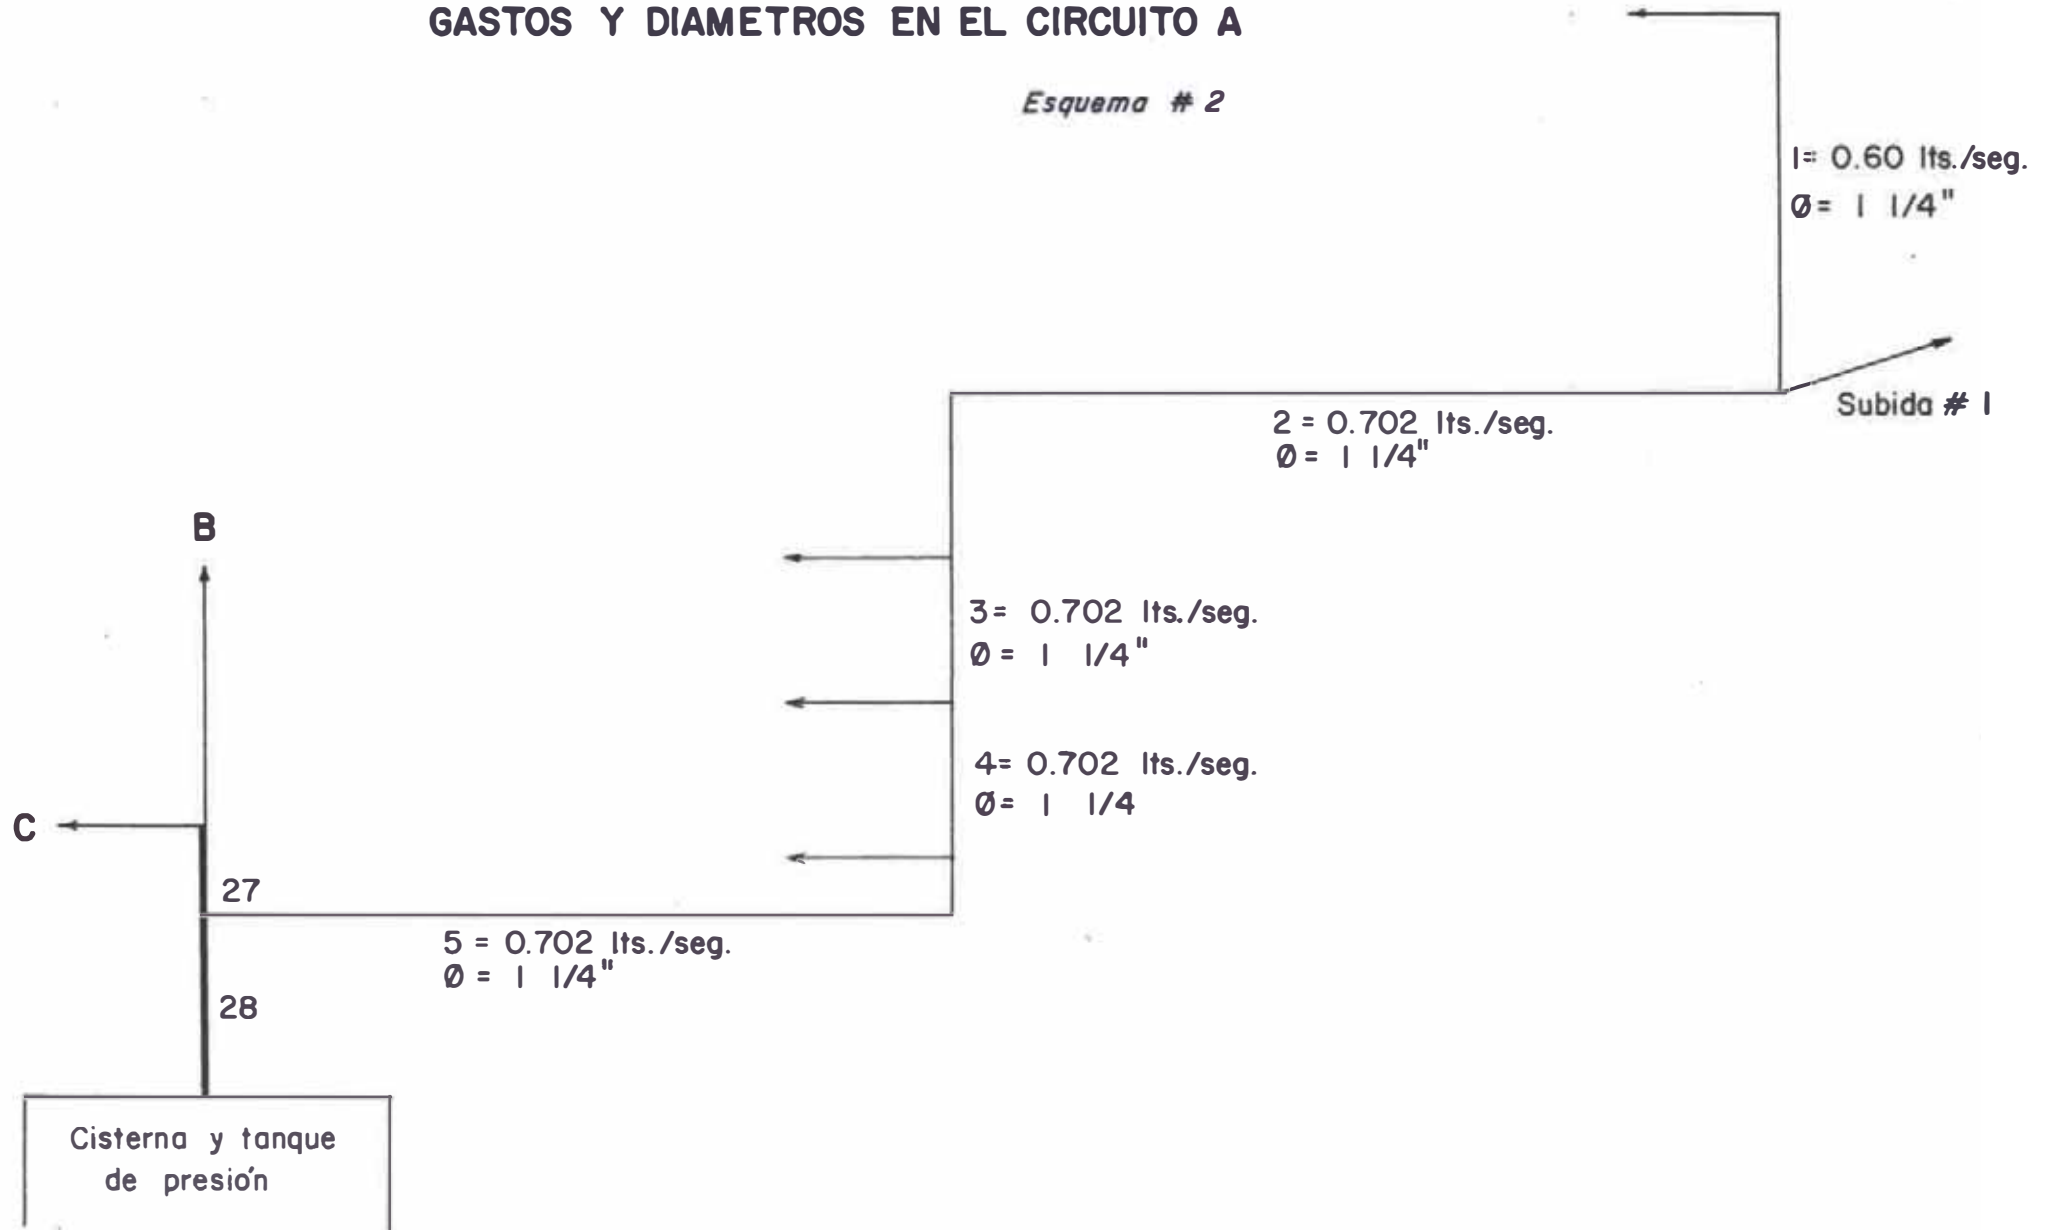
GASTOS Y DIAMETROS EN EL CIRCUITO A

Esquema # 2

1= 0.60 lts./seg.
Ø= 1 1/4"

Subida # 1

2 = 0.702 lts./seg.
Ø = 1 1/4"

B

3= 0.702 lts./seg.
Ø = 1 1/4"

4= 0.702 lts./seg.
Ø= 1 1/4

C

27

5 = 0.702 lts./seg.
Ø = 1 1/4"

28

Cisterna y tanque de presión